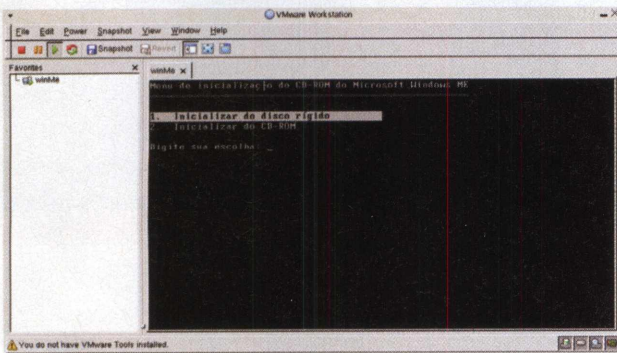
VMware Workstation

File Edit Power Snapshot View Window Help

Snapshot Revert

Favorites ×
winMe

winMe ×

Menu de inicialização do CD-ROM do Microsoft Windows ME

1. Inicializar do disco rígido
2. Inicializar do CD-ROM

Digite sua escolha: _

You do not have VMware Tools installed.